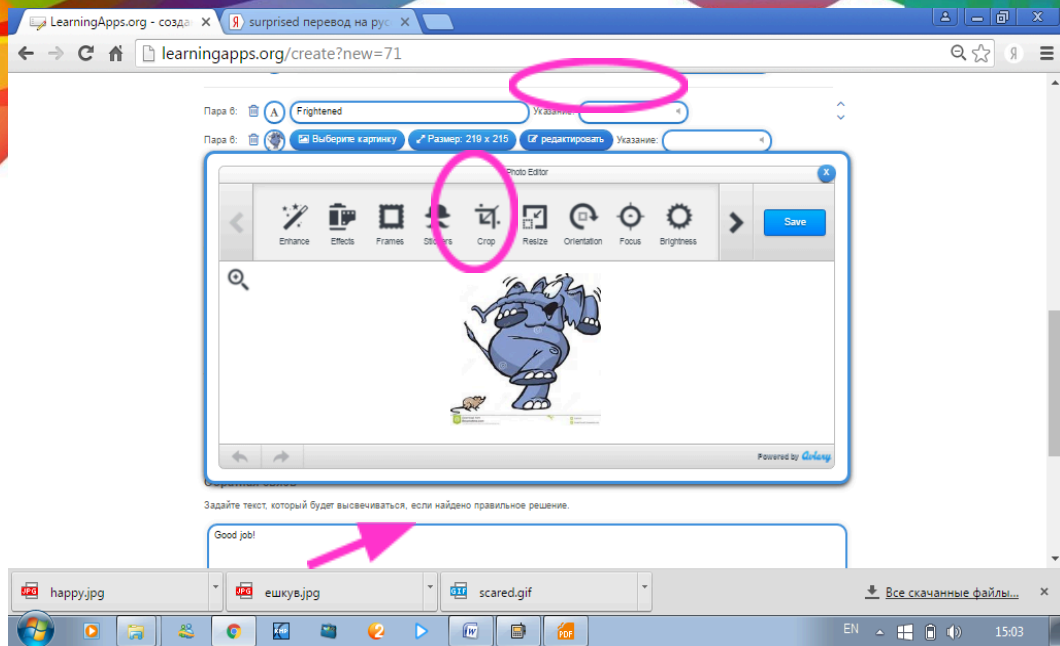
LearningApps.org - созда
surprised перевод на рус

learningapps.org/create?new=71

Пара 6: Frightened Указание:

Пара 6: Выберите картинку Размер: 219 x 215 редактировать Указание:

Photo Editor

Enhance Effects Frames Stickers Crop Resize Orientation Focus Brightness

Save

Powered by Aviary

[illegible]

Задайте текст, который будет высвечиваться, если найдено правильное решение.

Good job!

happy.jpg
ешкув.jpg
scared.gif
Все скачанные файлы...

EN 15:03